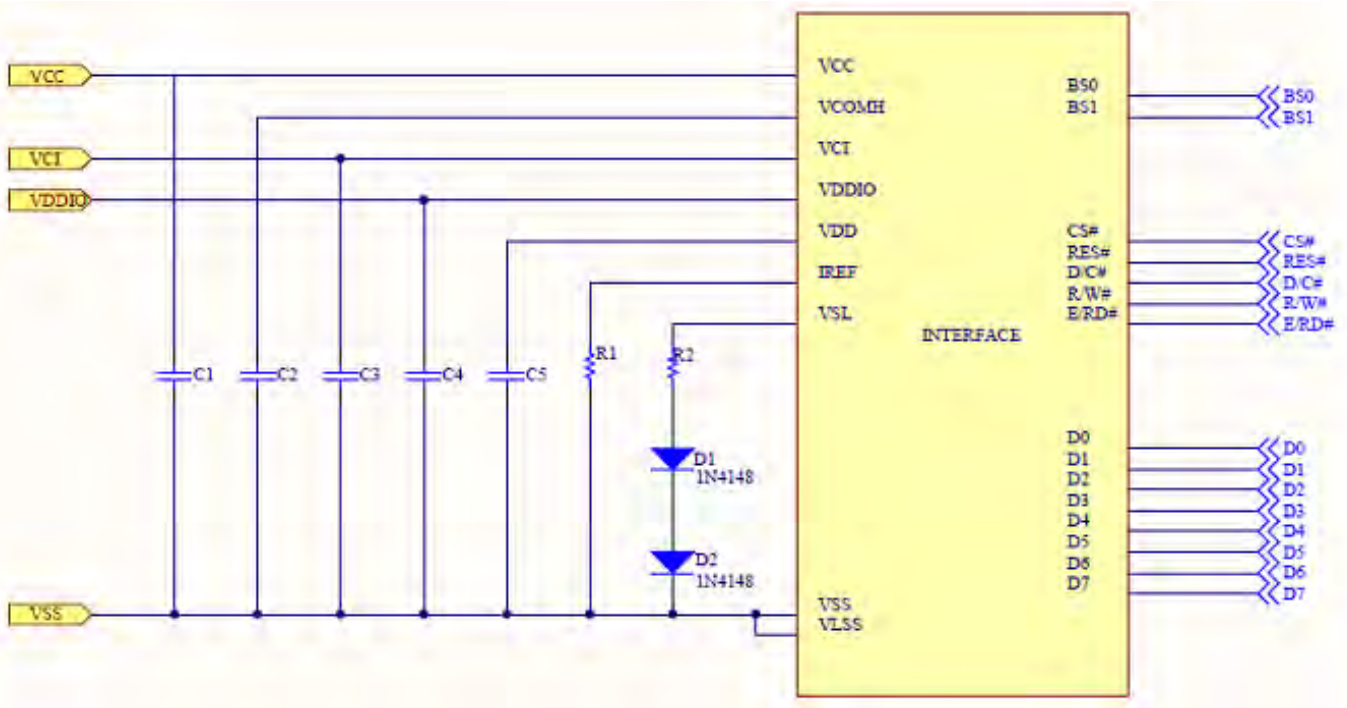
VCC
VCI
VDDIO
VSS

C1 C2 C3 C4 C5 R1 R2

D1
1N4148

D2
1N4148

VCC
VCOMH
VCI
VDDIO
VDD
IREF
VSL

INTERFACE

VSS
VLSS

BS0
BS1

CS#
RES#
D/C#
R/W#
E/RD#

D0
D1
D2
D3
D4
D5
D6
D7

BS0
BS1

CS#
RES#
D/C#
R/W#
E/RD#

D0
D1
D2
D3
D4
D5
D6
D7